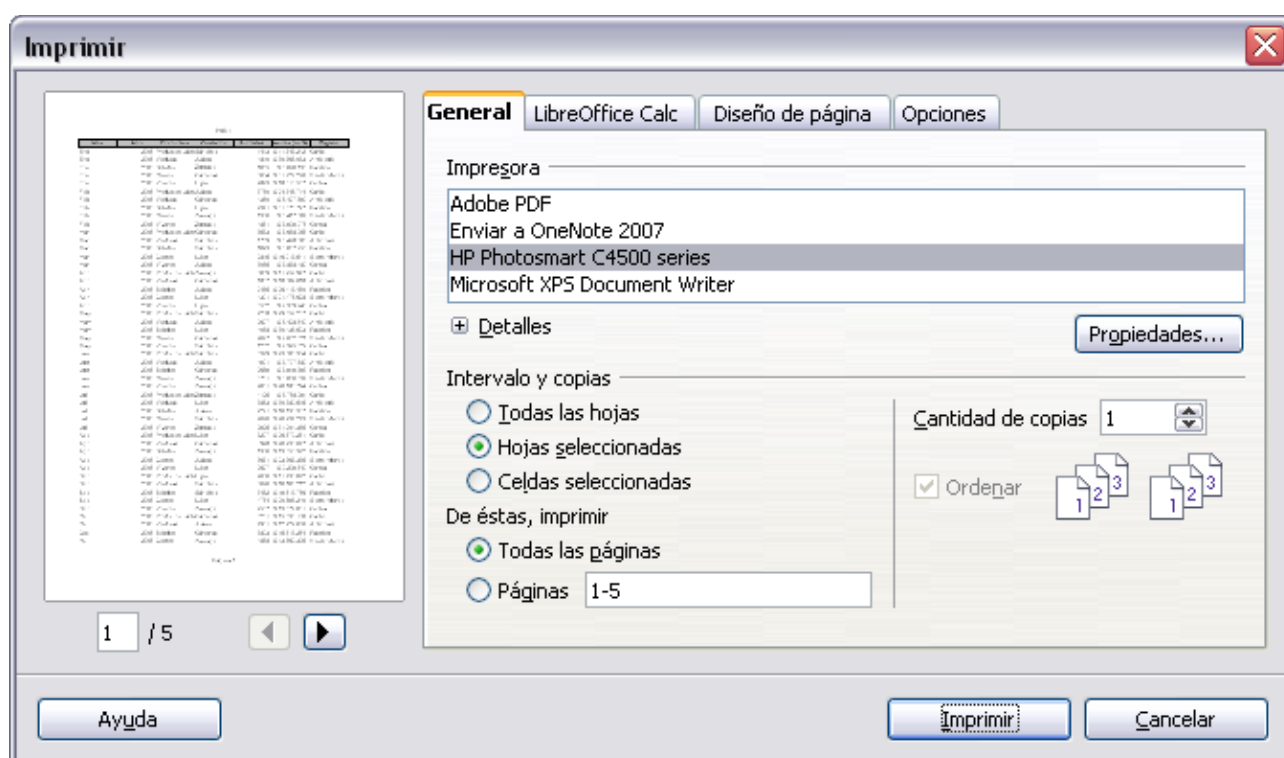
Imprimir

General | LibreOffice Calc | Diseño de página | Opciones

Impresora

Adobe PDF
Enviar a OneNote 2007
HP Photosmart C4500 series
Microsoft XPS Document Writer

Detalles

Propiedades...

Intervalo y copias

Todas las hojas

Hojas seleccionadas

Celdas seleccionadas

De éstas, imprimir

Todas las páginas

Páginas 1-5

Cantidad de copias 1

Ordenar

1 2 3

1 2 3

1 / 5

Ayuda

Imprimir

Cancelar